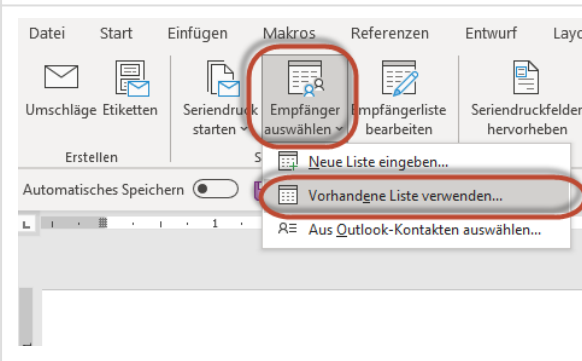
Datei Start Einfügen Makros Referenzen Entwurf Layo

Umschläge Etiketten
Erstellen

Seriendruck starten

Empfänger auswählen

Empfängerliste bearbeiten

Seriendruckfelder hervorheben

Automatisches Speichern

Neue Liste eingeben...
Vorhandene Liste verwenden...
Aus Outlook-Kontakten auswählen...